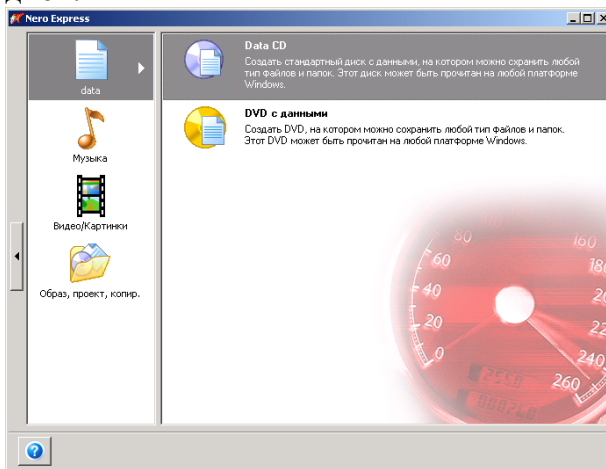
Nero Express

data

Музыка

Видео/Картинки

Образ, проект, копир.

Data CD
Создать стандартный диск с данными, на котором можно сохранить любой тип файлов и папок. Этот диск может быть прочитан на любой платформе Windows.

DVD с данными
Создать DVD, на котором можно сохранить любой тип файлов и папок. Этот DVD может быть прочитан на любой платформе Windows.

80
160
60
180
40
200
20
220
0
240
260